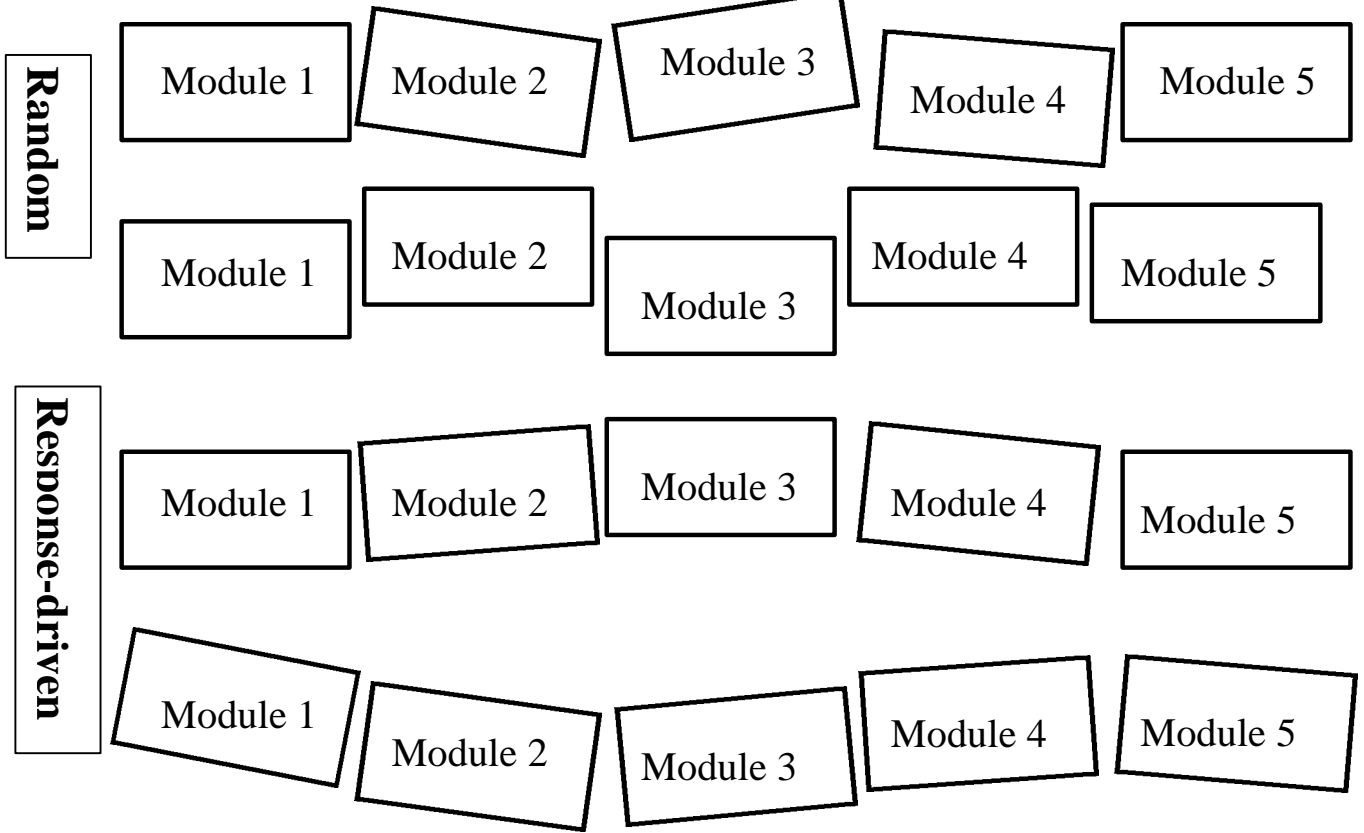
Random

Module 1 Module 2 Module 3 Module 4 Module 5

Module 1 Module 2 Module 3 Module 4 Module 5

Response-driven

Module 1 Module 2 Module 3 Module 4 Module 5

Module 1 Module 2 Module 3 Module 4 Module 5